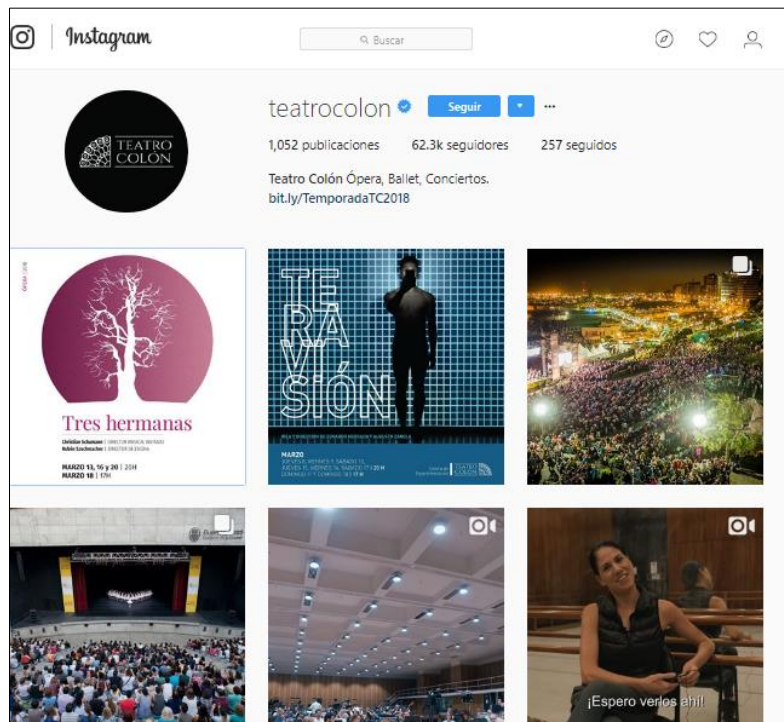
Instagram

Buscar

teatrocolon

Seguir

1,052 publicaciones 62.3k seguidores 257 seguidos

Teatro Colón Ópera, Ballet, Conciertos.
bit.ly/TemporadaTC2018

TEATRO COLÓN

Tres hermanas

Christian Schumann | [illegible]
Robin Szczechaczek | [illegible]

MARZO 13, 16 y 20 | 20H
MARZO 18 | 17H

TE
RA
VI
SIÓN

MARZO

TEATRO COLÓN

¡Espero verlos ahí!